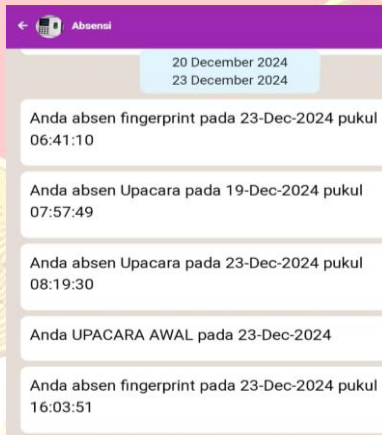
← Absensi

20 December 2024
23 December 2024

Anda absen fingerprint pada 23-Dec-2024 pukul 06:41:10

Anda absen Upacara pada 19-Dec-2024 pukul 07:57:49

Anda absen Upacara pada 23-Dec-2024 pukul 08:19:30

Anda UPACARA AWAL pada 23-Dec-2024

Anda absen fingerprint pada 23-Dec-2024 pukul 16:03:51